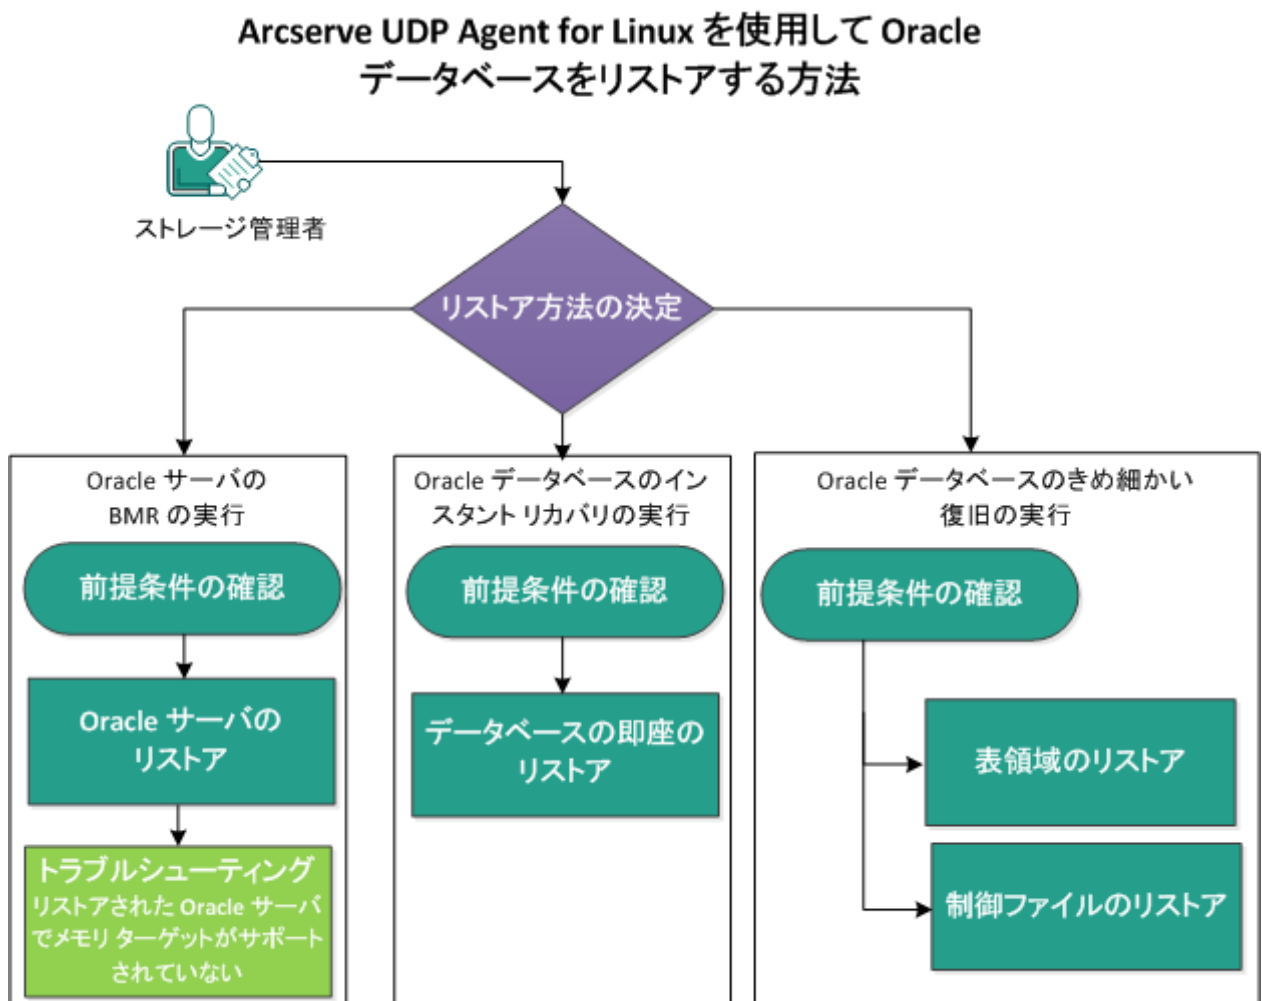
Arcserve UDP Agent for Linux を使用して Oracle データベースをリストアする方法

ストレージ管理者

リストア方法の決定

Oracle サーバの BMR の実行

前提条件の確認

Oracle サーバのリストア

トラブルシューティング
リストアされた Oracle サーバでメモリ ターゲットがサポートされていない

Oracle データベースのインスタント リカバリの実行

前提条件の確認

データベースの即座のリストア

Oracle データベースのきめ細かい復旧の実行

前提条件の確認

表領域のリストア

制御ファイルのリストア